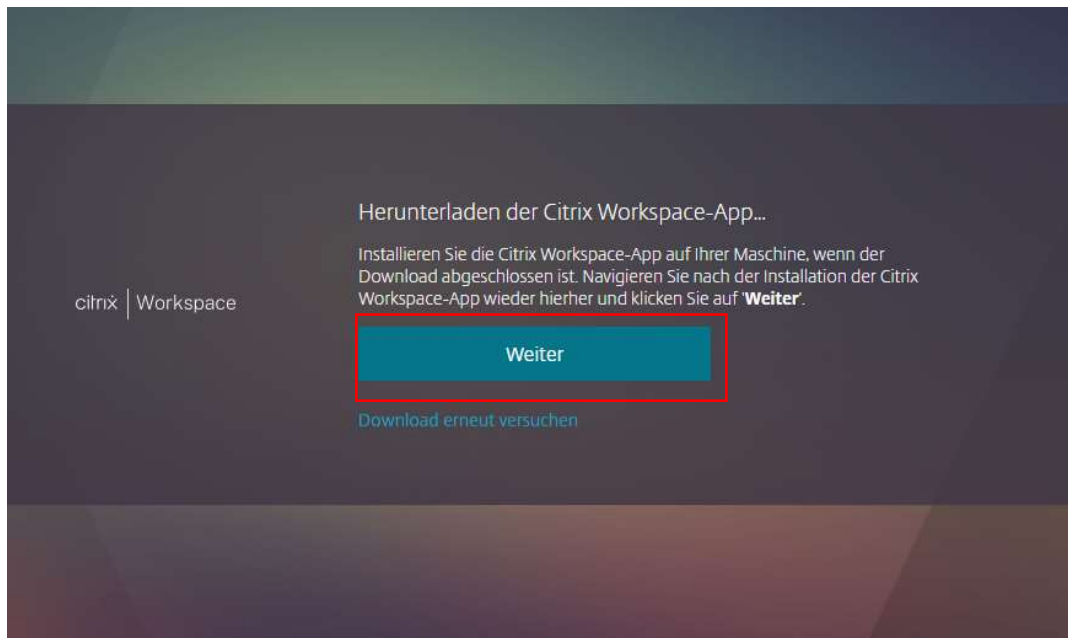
citrix | Workspace

Herunterladen der Citrix Workspace-App...

Installieren Sie die Citrix Workspace-App auf Ihrer Maschine, wenn der Download abgeschlossen ist. Navigieren Sie nach der Installation der Citrix Workspace-App wieder hierher und klicken Sie auf '**Weiter**'.

Weiter

Download erneut versuchen